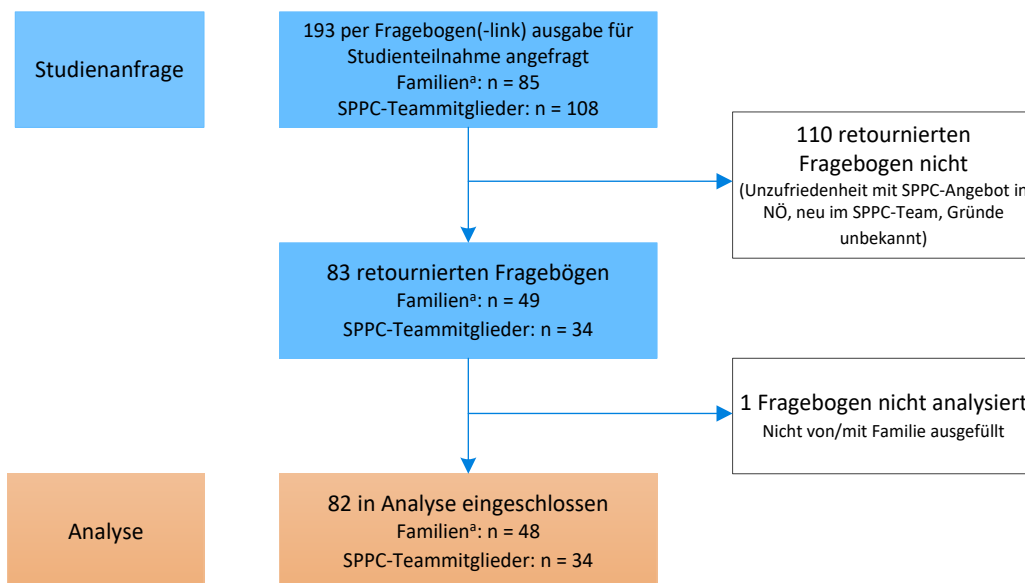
Studienanfrage

193 per Fragebogen(-link) ausgabe für Studienteilnahme angefragt
Familien$^{a}$: n = 85
SPPC-Teammitglieder: n = 108

110 retournierten Fragebogen nicht
(Unzufriedenheit mit SPPC-Angebot in NÖ, neu im SPPC-Team, Gründe unbekannt)

83 retournierten Fragebögen
Familien$^{a}$: n = 49
SPPC-Teammitglieder: n = 34

1 Fragebogen nicht analysiert
Nicht von/mit Familie ausgefüllt

Analyse

82 in Analyse eingeschlossen
Familien$^{a}$: n = 48
SPPC-Teammitglieder: n = 34